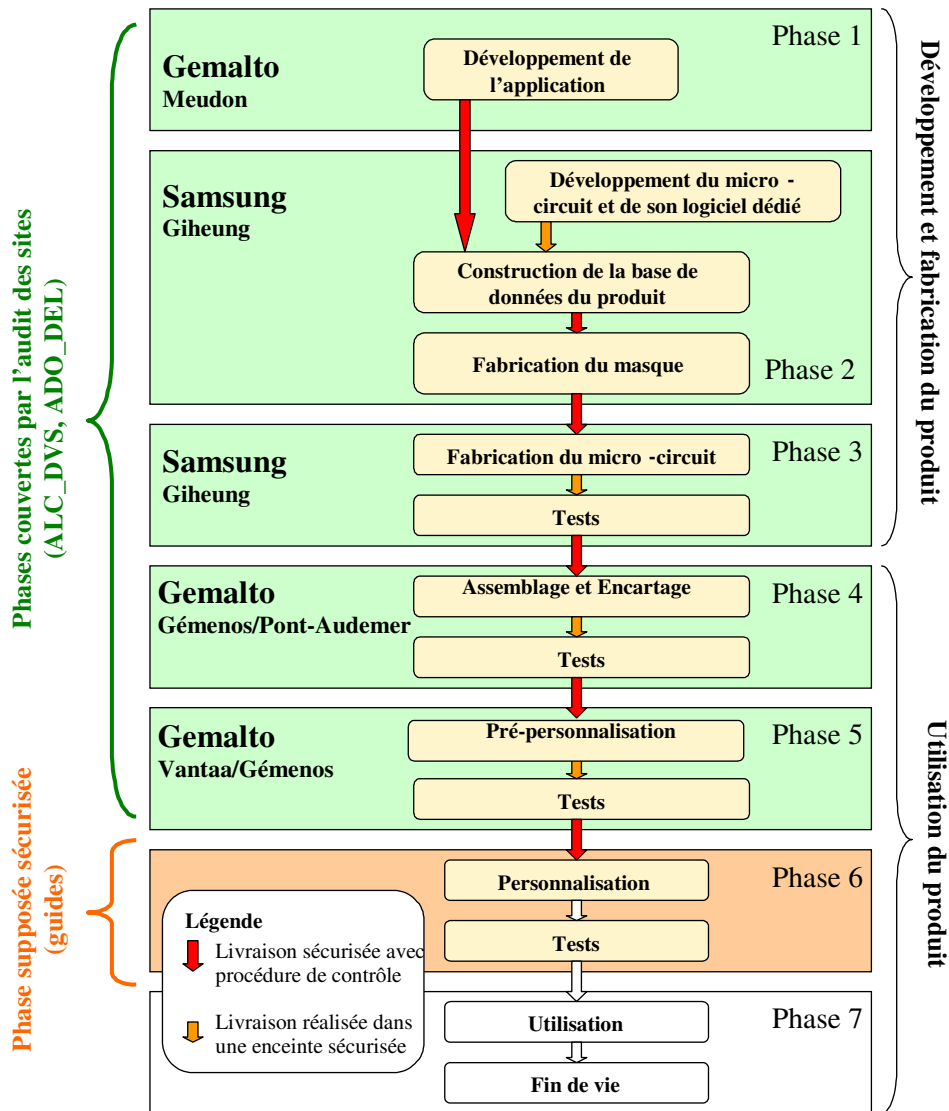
Phases couvertes par l'audit des sites (ALC_DVS, ADO_DEL)

Phase supposée sécurisée (guides)

Gemalto
Meudon

Phase 1

Développement de l'application

Samsung
Giheung

Développement du micro - circuit et de son logiciel dédié

Construction de la base de données du produit

Fabrication du masque

Phase 2

Samsung
Giheung

Phase 3

Fabrication du micro -circuit

Tests

Gemalto
Gémenos/Pont-Audemer

Phase 4

Assemblage et Encartage

Tests

Gemalto
Vantaa/Gémenos

Phase 5

Pré-personnalisation

Tests

Phase 6

Personnalisation

Tests

Légende

Livraison sécurisée avec procédure de contrôle

Livraison réalisée dans une enceinte sécurisée

Phase 7

Utilisation

Fin de vie

Développement et fabrication du produit

Utilisation du produit